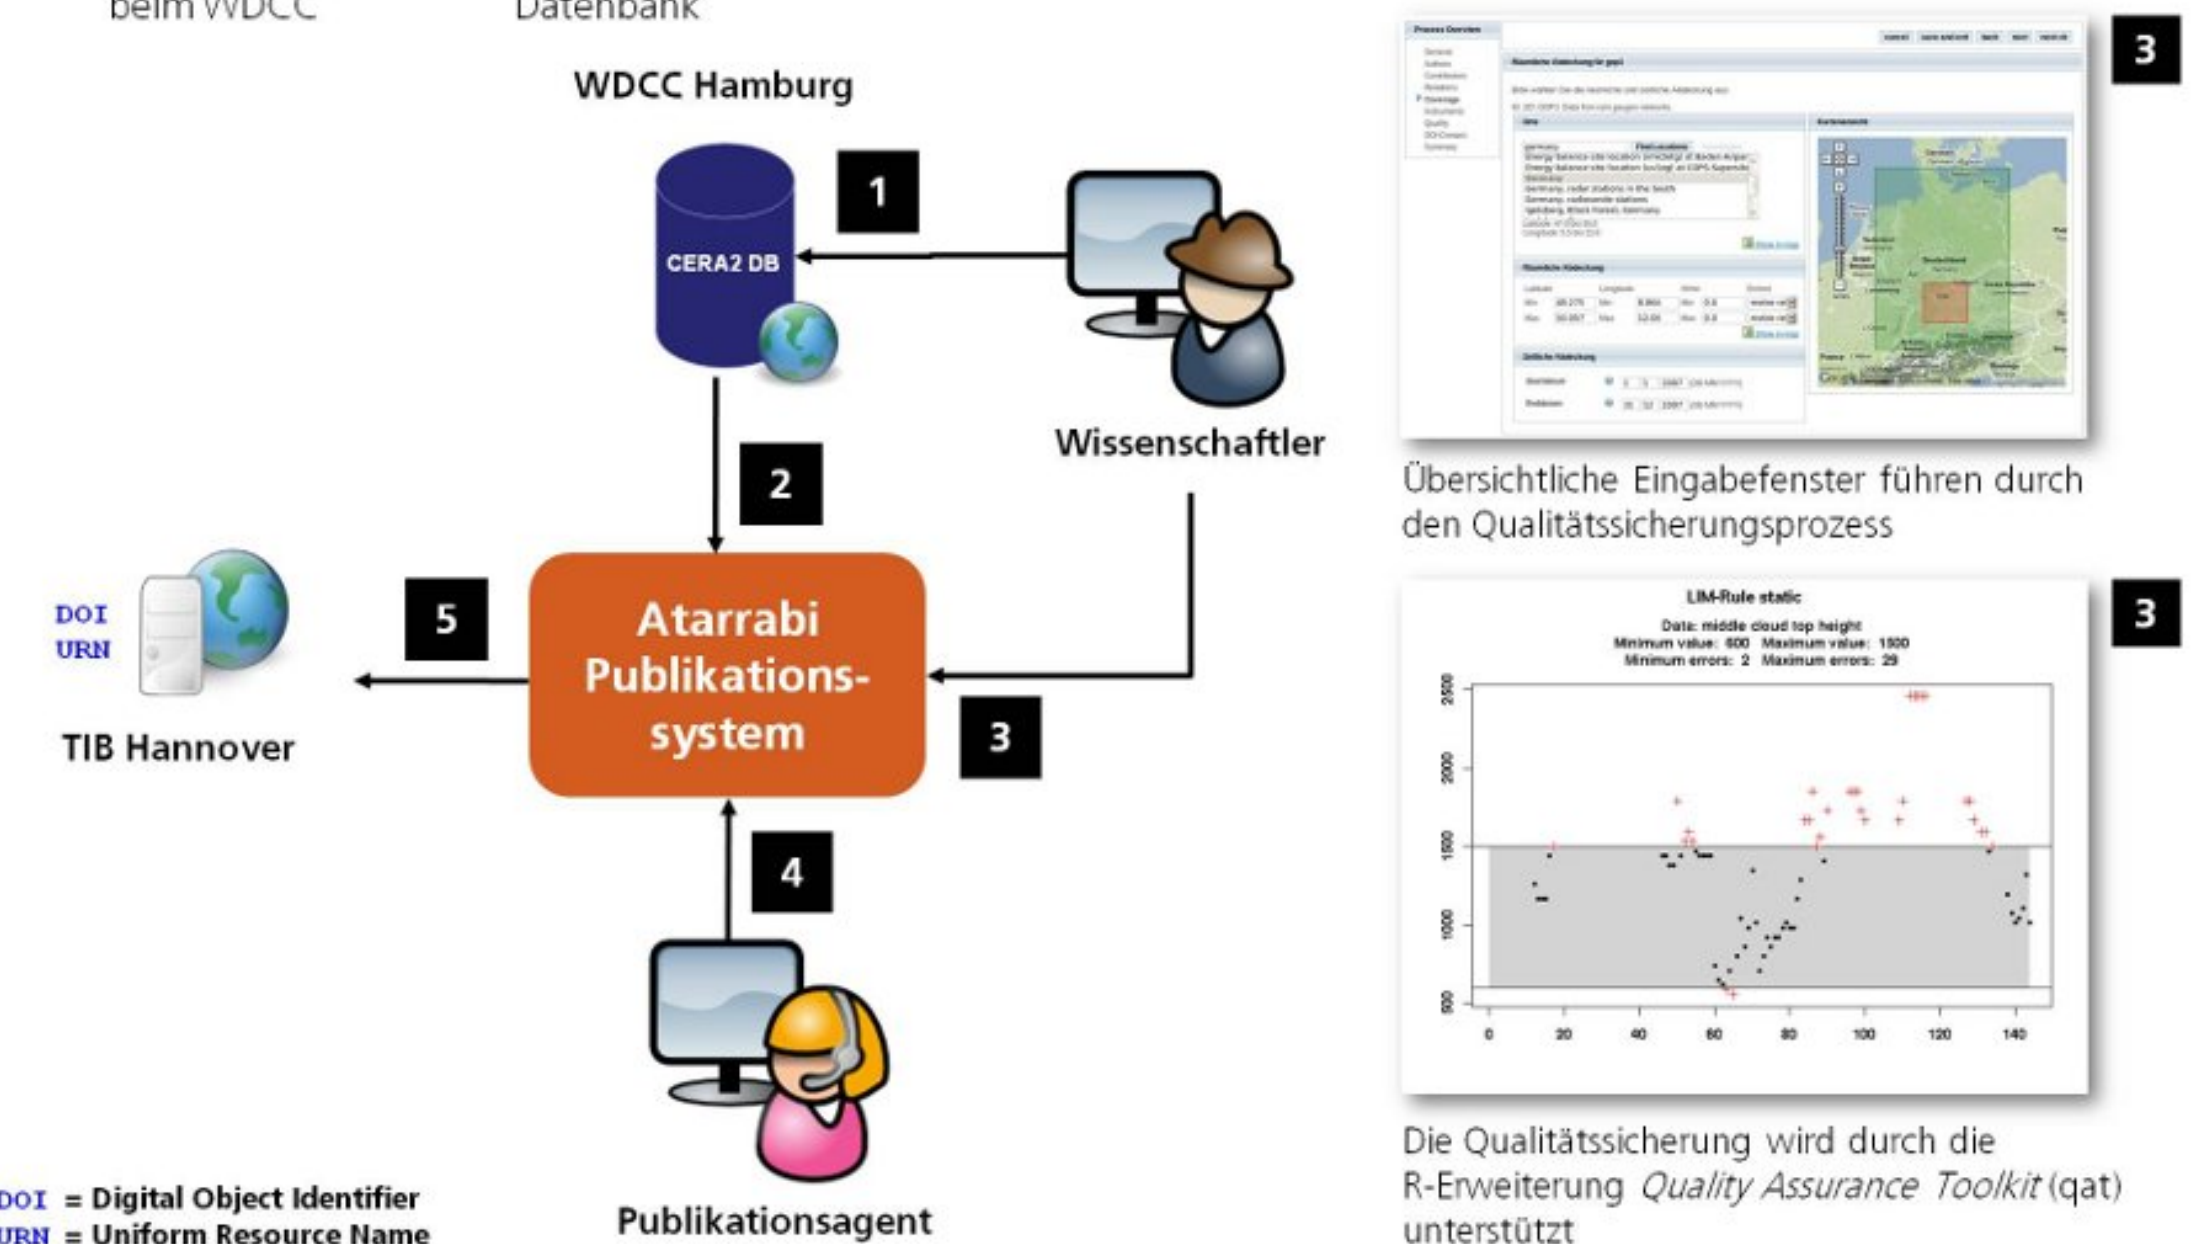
beim WDCC Datenbank

WDCC Hamburg

CERA2 DB

1

Wissenschaftler

2

DOI
URN

5

Atarrabi Publikationssystem

3

TIB Hannover

4

Publikationsagent

DOI = Digital Object Identifier
URN = Uniform Resource Name

3

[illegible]

Übersichtliche Eingabefenster führen durch den Qualitätssicherungsprozess

3

LIM-Rule static

Data: middle cloud top height
Minimum value: 600 Maximum value: 1500
Minimum errors: 2 Maximum errors: 29

2500
2000
1500
1000
500

0 20 40 60 80 100 120 140

Die Qualitätssicherung wird durch die R-Erweiterung *Quality Assurance Toolkit* (qat) unterstützt